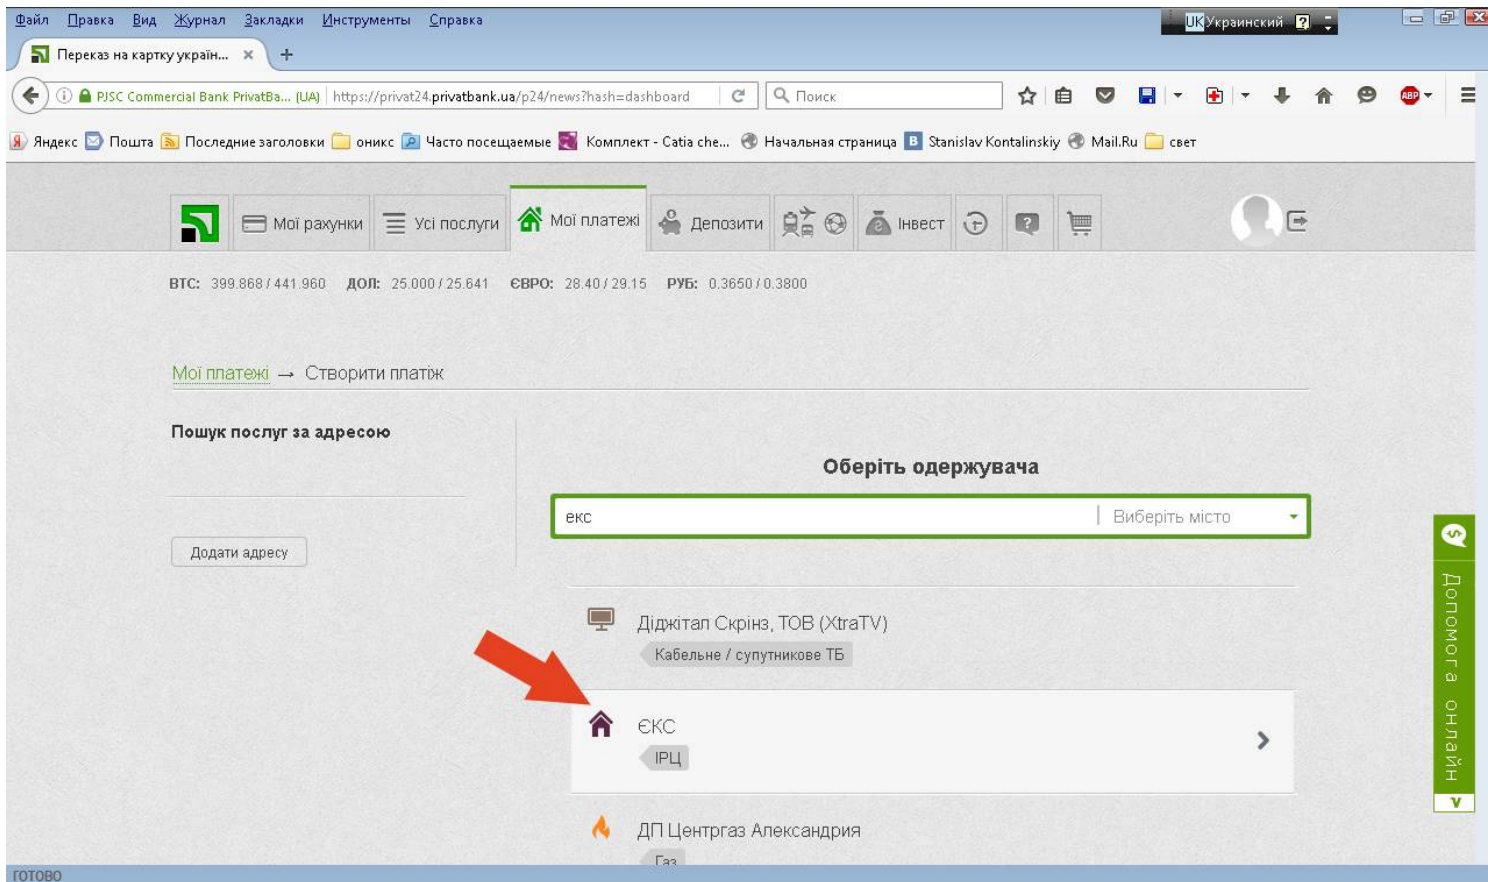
Файл Правка Вид Журнал Закладки Инструменты Справка

UK Украинский

Переказ на картку украін... ×

PJSC Commercial Bank PrivatBa... (UA) https://privat24.privatbank.ua/p24/news?hash=dashboard

Поиск

Яндекс Пошта Последние заголовки оникс Часто посещаемые Комплект - Catia che... Начальная страница Stanislav Kontalinskiy Mail.Ru свет

Мої рахунки Усі послуги Мої платежі Депозити Інвест

BTC: 399.868 / 441.960 ДОЛ: 25.000 / 25.641 ЄВРО: 28.40 / 29.15 РУБ: 0.3650 / 0.3800

Мої платежі → Створити платіж

Пошук послуг за адресою

Додати адресу

Оберіть одержувача

екс

Виберіть місто

Діджітал Скрінз, ТОВ (XtraTV)

Кабельне / супутникове ТБ

ЄКС

ІРЦ

ДП Центргаз Александрия

Газ

Допомога онлайн

Готово